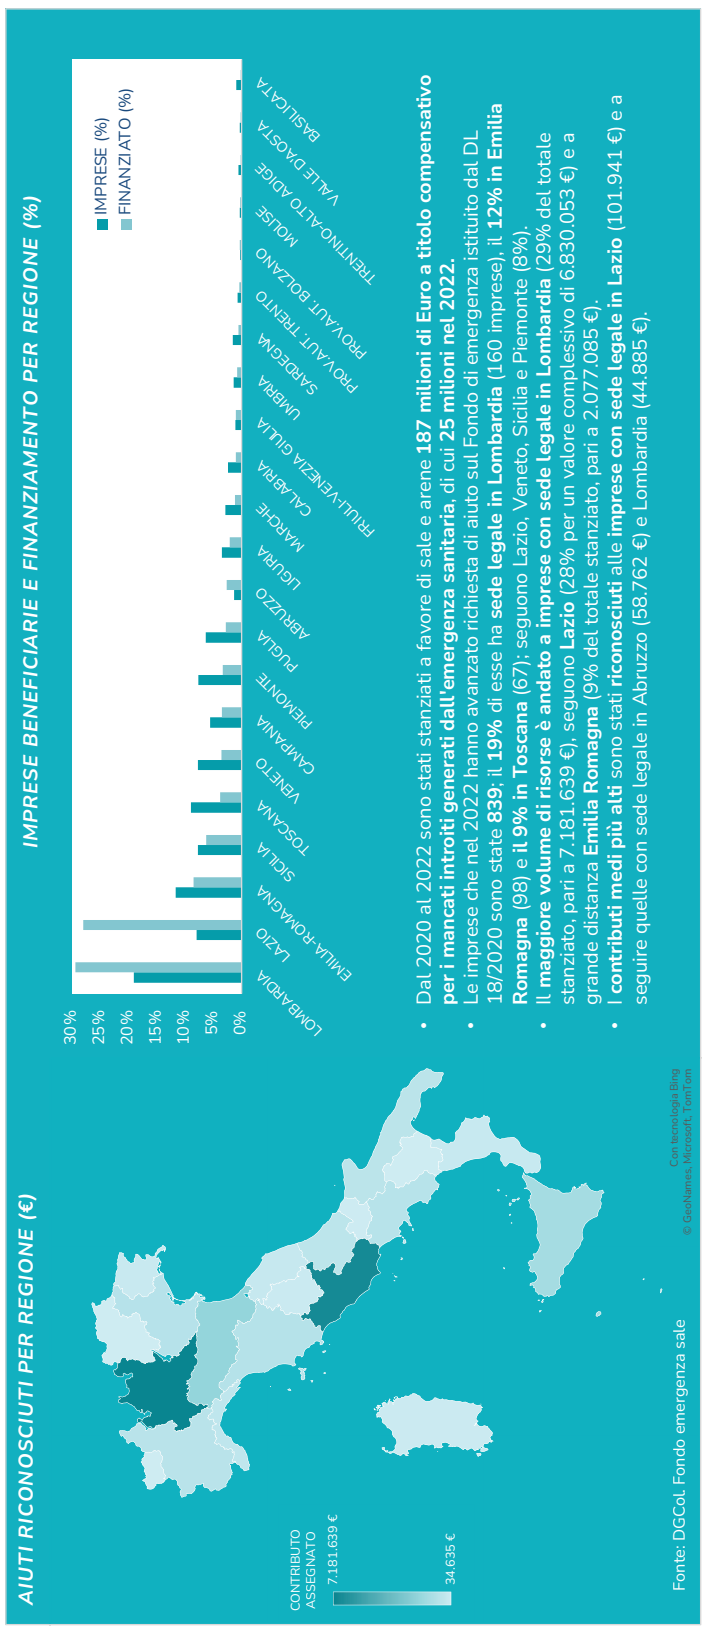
AIUTI RICONOSCIUTI PER REGIONE (€)

CONTRIBUTO ASSEGNATO
7.181.639 €
34.635 €

Con tecnologia Bing
© GeoNames, Microsoft, TomTom

Fonte: DGCol. Fondo emergenza sale

IMPRESE BENEFICIARIE E FINANZIAMENTO PER REGIONE (%)

IMPRESE (%)
FINANZIATO (%)

30%
25%
20%
15%
10%
5%
0%

LOMBARDIA
LAZIO
EMILIA-ROMAGNA
SICILIA
TOSCANA
VENETO
CAMPANIA
PIEMONTE
PUGLIA
ABRUZZO
LIGURIA
MARCHE
CALABRIA
FRIULI-VENEZIA GIULIA
UMBRIA
SARDEGNA
PROV.AUT. TRENTO
PROV.AUT. BOLZANO
MOLISE
TRENTINO-ALTO ADIGE
VALLE D'AOSTA
BASILICATA

• Dal 2020 al 2022 sono stati stanziati a favore di sale e arene **187 milioni di Euro a titolo compensativo per i mancati introiti generati dall'emergenza sanitaria**, di cui **25 milioni nel 2022.**
• Le imprese che nel 2022 hanno avanzato richiesta di aiuto sul Fondo di emergenza istituito dal DL 18/2020 sono state **839**; il **19%** di esse ha **sede legale in Lombardia** (160 imprese), il **12% in Emilia Romagna** (98) e **il 9% in Toscana** (67); seguono Lazio, Veneto, Sicilia e Piemonte (8%).
• Il **maggiore volume di risorse è andato a imprese con sede legale in Lombardia** (29% del totale stanziato, pari a 7.181.639 €), seguono **Lazio** (28% per un valore complessivo di 6.830.053 €) e a grande distanza **Emilia Romagna** (9% del totale stanziato, pari a 2.077.085 €).
• I **contributi medi più alti** sono stati **riconosciuti** alle **imprese con sede legale in Lazio** (101.941 €) e a seguire quelle con sede legale in Abruzzo (58.762 €) e Lombardia (44.885 €).